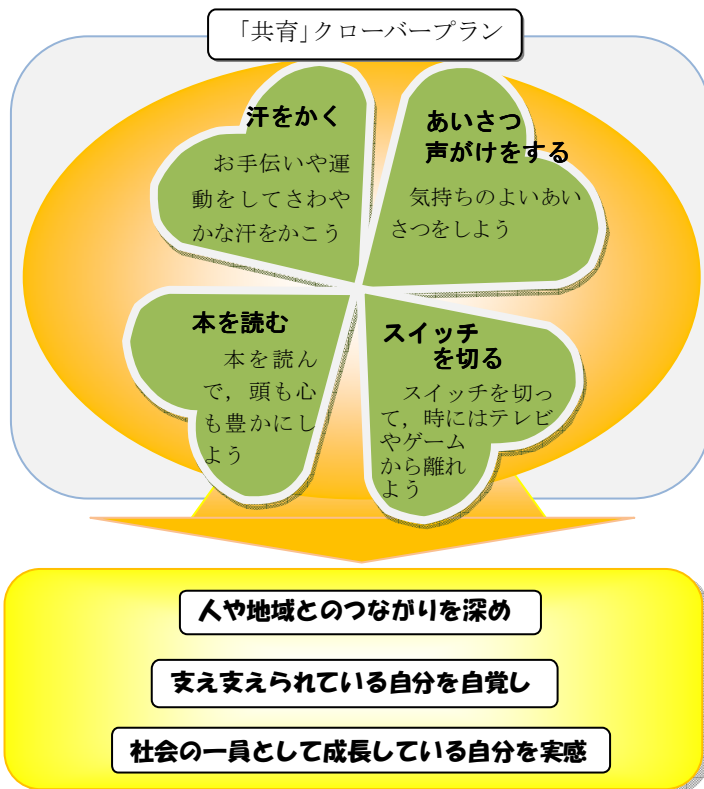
「共育」クローバープラン

汗をかく

お手伝いや運動をしてさわやかな汗をかこう

あいさつ声がけをする

気持ちのよいあいさつをしよう

本を読む

本を読んで，頭も心も豊かにしよう

スイッチを切る

スイッチを切って，時にはテレビやゲームから離れよう

人や地域とのつながりを深め

支え支えられている自分を自覚し

社会の一員として成長している自分を実感